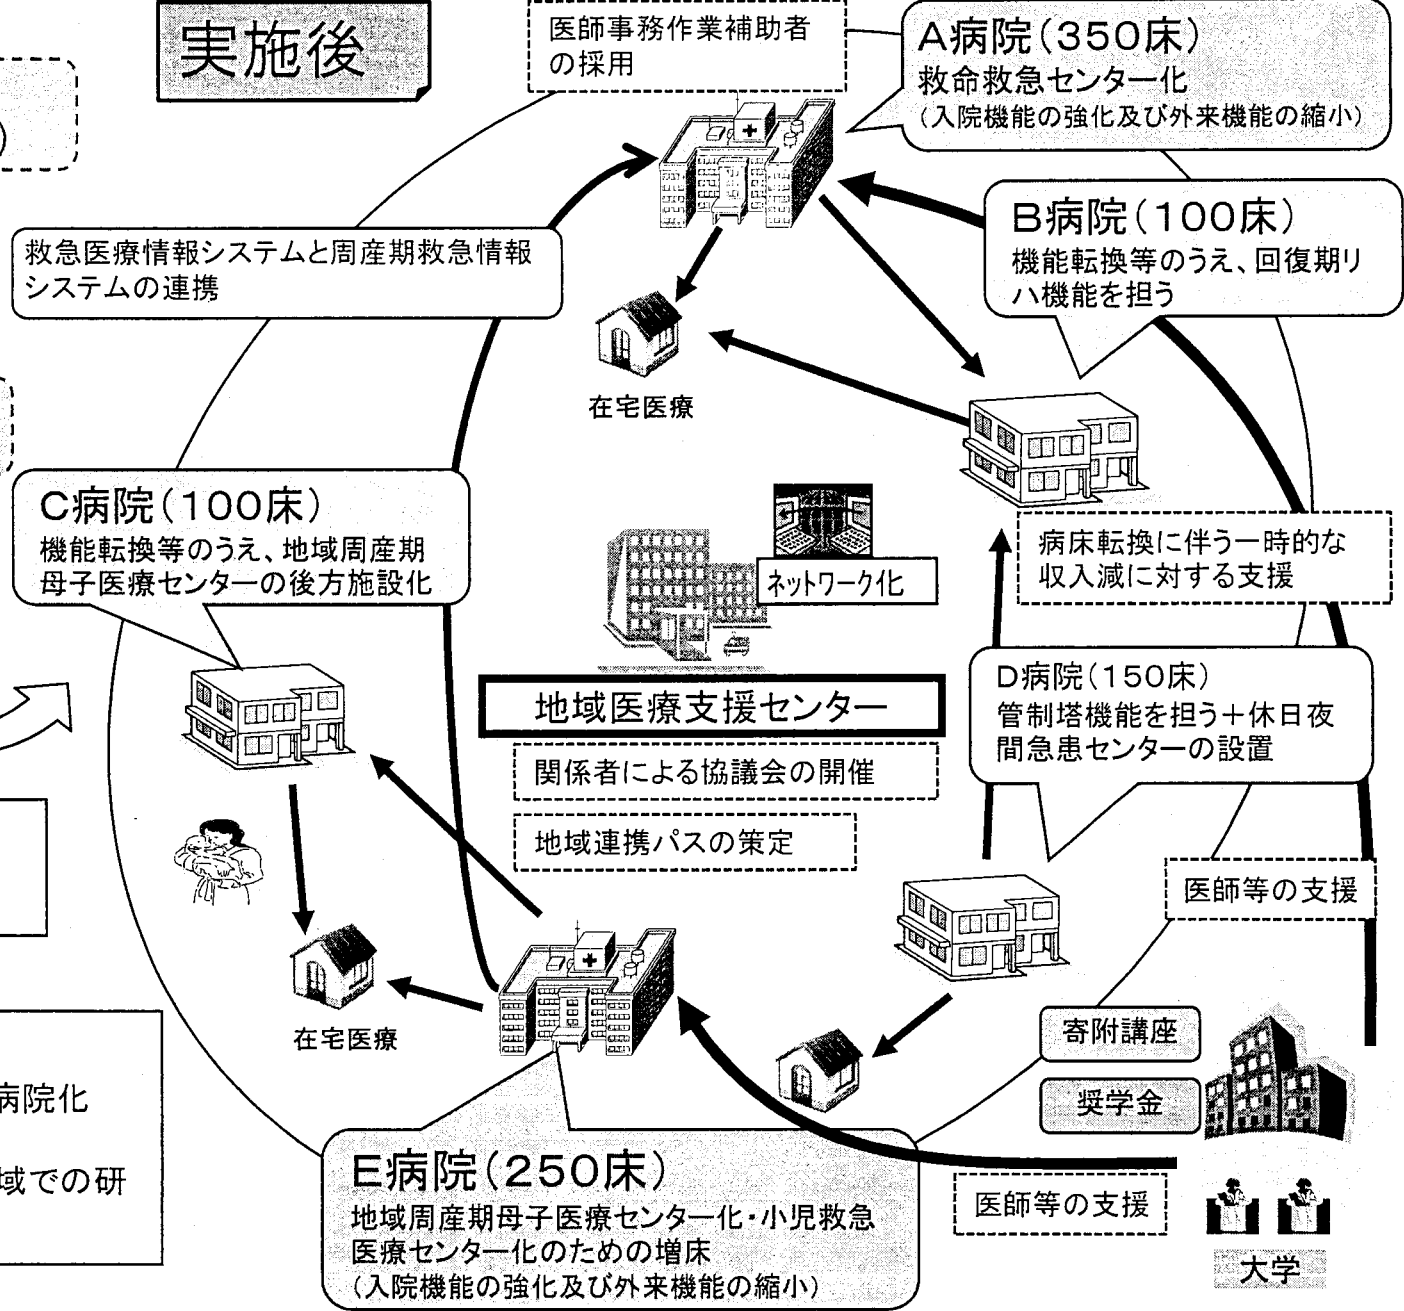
実施後

医師事務作業補助者の採用

A病院（350床）
救命救急センター化
（入院機能の強化及び外来機能の縮小）

B病院（100床）
機能転換等のうえ、回復期リハ機能を担う

救急医療情報システムと周産期救急情報システムの連携

在宅医療

C病院（100床）
機能転換等のうえ、地域周産期母子医療センターの後方施設化

ネットワーク化

地域医療支援センター

関係者による協議会の開催

地域連携パスの策定

病床転換に伴う一時的な収入減に対する支援

D病院（150床）
管制塔機能を担う＋休日夜間急患センターの設置

医師等の支援

在宅医療

寄附講座

奨学金

E病院（250床）
地域周産期母子医療センター化・小児救急医療センター化のための増床
（入院機能の強化及び外来機能の縮小）

医師等の支援

大学

)

病院化

域での研